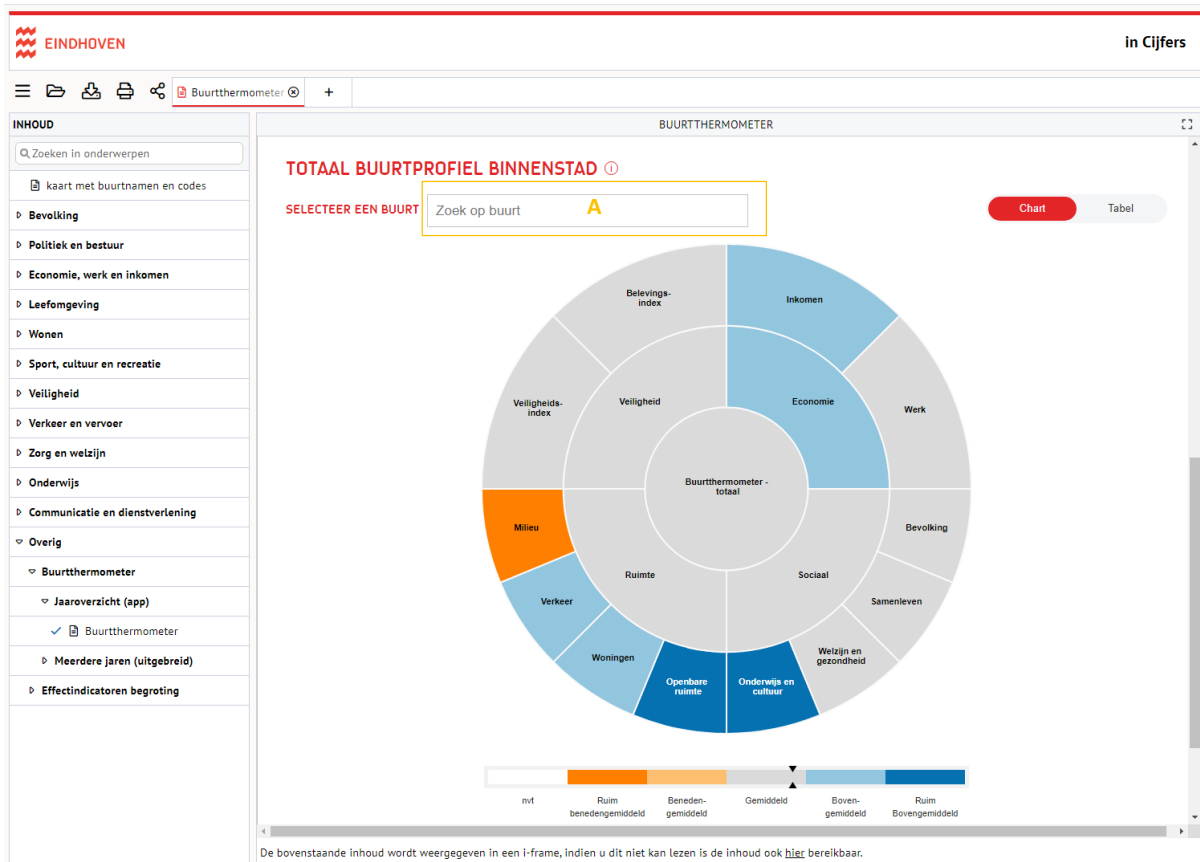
EINDHOVEN

in Cijfers

Buurtthermometer

+

INHOUD

Zoeken in onderwerpen

kaart met buurtnamen en codes

Bevolking

Politiek en bestuur

Economie, werk en inkomen

Leefomgeving

Wonen

Sport, cultuur en recreatie

Veiligheid

Verkeer en vervoer

Zorg en welzijn

Onderwijs

Communicatie en dienstverlening

Overig

Buurtthermometer

Jaaroverzicht (app)

Buurtthermometer

Meerdere jaren (uitgebreid)

Effectindicatoren begroting

BUURTTHERMOMETER

TOTAAL BUURTPROFIEL BINNENSTAD

SELECTEER EEN BUURT

Zoek op buurt

A

Chart

Tabel

Belevings-index

Inkomen

Veiligheid

Economie

Veiligheids-index

Werk

Buurtthermometer - totaal

Milieu

Bevolking

Ruimte

Sociaal

Samenleven

Verkeer

Welzijn en gezondheid

Woningen

Openbare ruimte

Onderwijs en cultuur

nvt

Ruim benedengemiddeld

Beneden-gemiddeld

Gemiddeld

Boven-gemiddeld

Ruim Bovengemiddeld

De bovenstaande inhoud wordt weergegeven in een i-frame, indien u dit niet kan lezen is de inhoud ook hier bereikbaar.